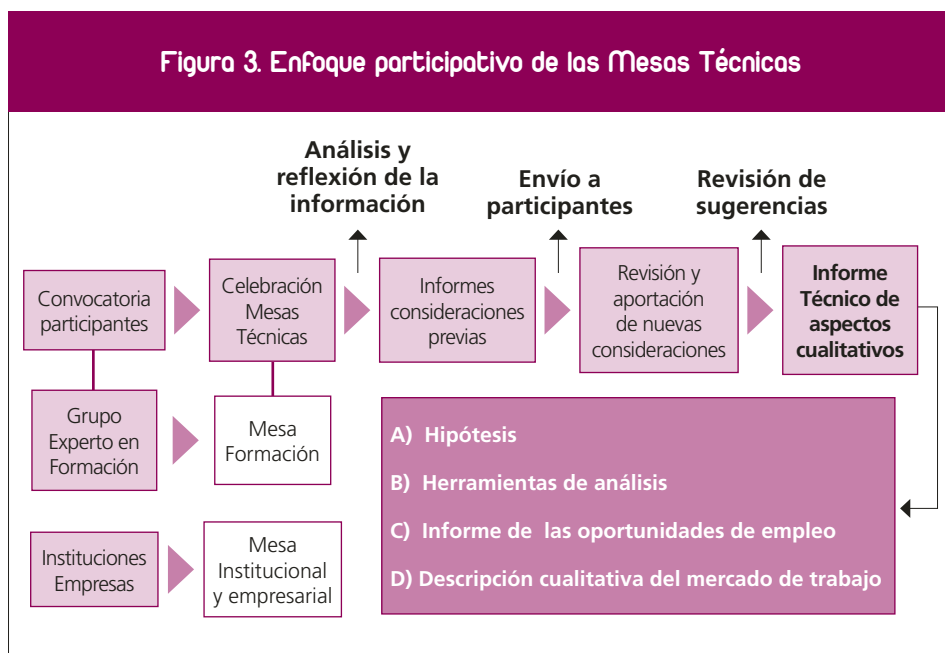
Figura 3. Enfoque participativo de las Mesas Técnicas

Análisis y reflexión de la información

Envío a participantes

Revisión de sugerencias

Convocatoria participantes

Celebración Mesas Técnicas

Informes consideraciones previas

Revisión y aportación de nuevas consideraciones

Informe Técnico de aspectos cualitativos

Grupo Experto en Formación

Mesa Formación

Instituciones Empresas

Mesa Institucional y empresarial

A) Hipótesis

B) Herramientas de análisis

C) Informe de las oportunidades de empleo

D) Descripción cualitativa del mercado de trabajo